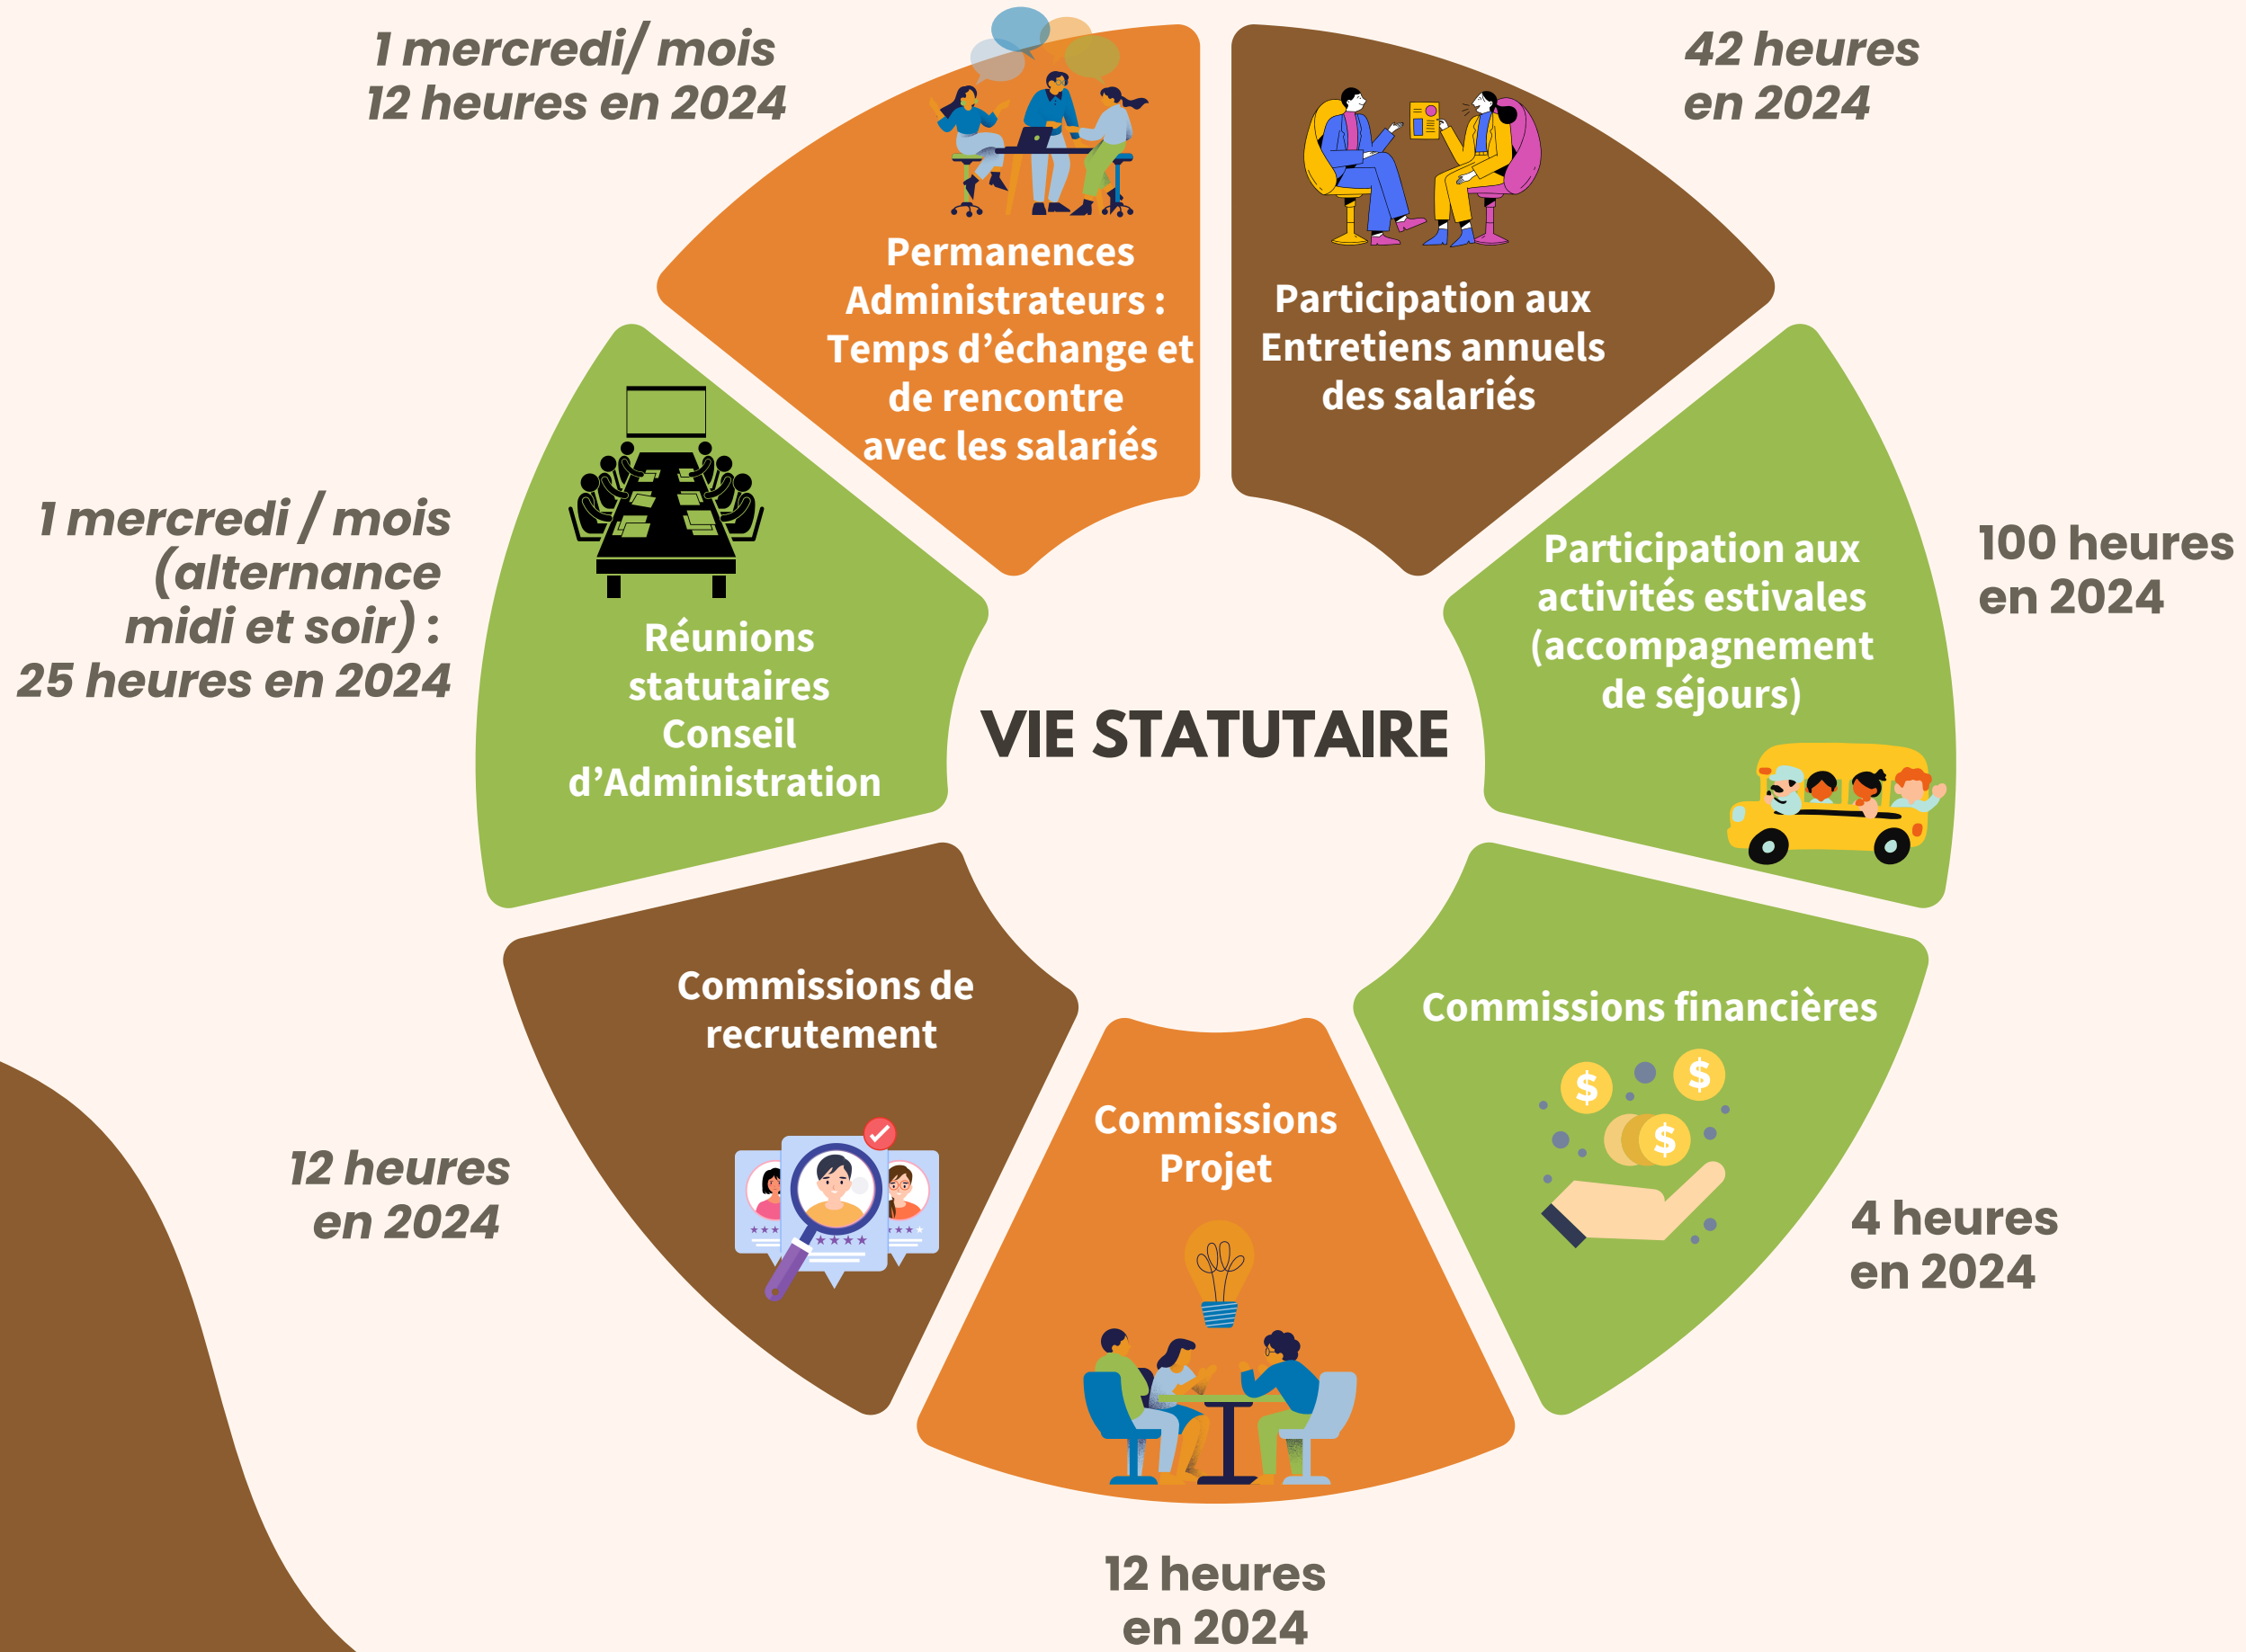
1 mercredi/ mois
12 heures en 2024

Permanences Administrateurs : Temps d'échange et de rencontre avec les salariés

Participation aux Entretiens annuels des salariés

42 heures
en 2024

1 mercredi / mois (alternance midi et soir) :
25 heures en 2024

Réunions statutaires Conseil d'Administration

VIE STATUTAIRE

Participation aux activités estivales (accompagnement de séjours)

100 heures
en 2024

Commissions de recrutement

12 heures
en 2024

Commissions Projet

Commissions financières

4 heures
en 2024

12 heures
en 2024